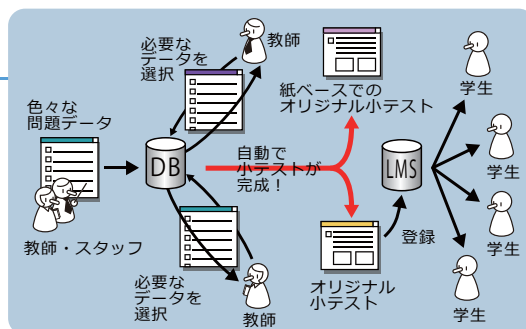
必要なデータを選択

教師

紙ベースでのオリジナル小テスト

学生

色々な問題データ

DB

自動で小テストが完成！

LMS

学生

学生

教師・スタッフ

登録

学生

必要なデータを選択

オリジナル小テスト

学生

教師